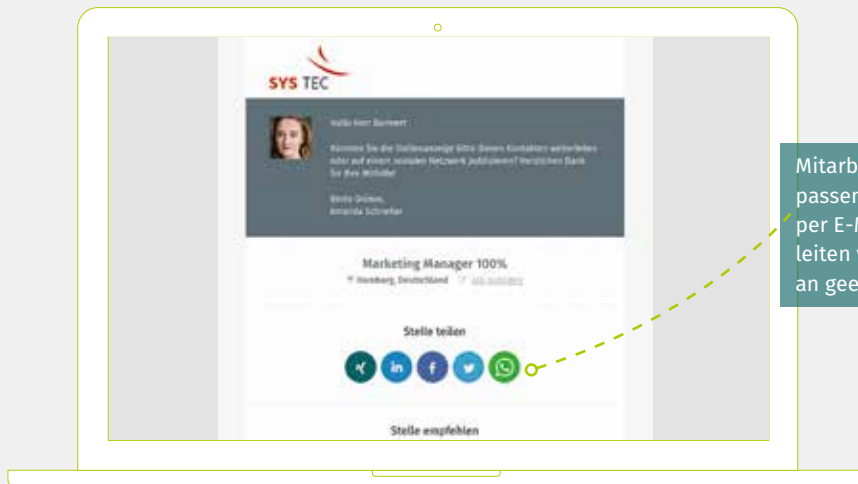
SYS TEC

Hallo Herr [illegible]

Können Sie die Stellenanzeige bitte Ihren Kontakten weiterleiten oder auf einem sozialen Netzwerk publizieren? Herzlichen Dank für Ihre Mithilfe!

Beste Grüsse,
Amanda Schneller

Marketing Manager 100%

Hamburg, Deutschland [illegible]

Stelle teilen

Stelle empfehlen

Mitarb
passen
per E-M
leiten v
an gee